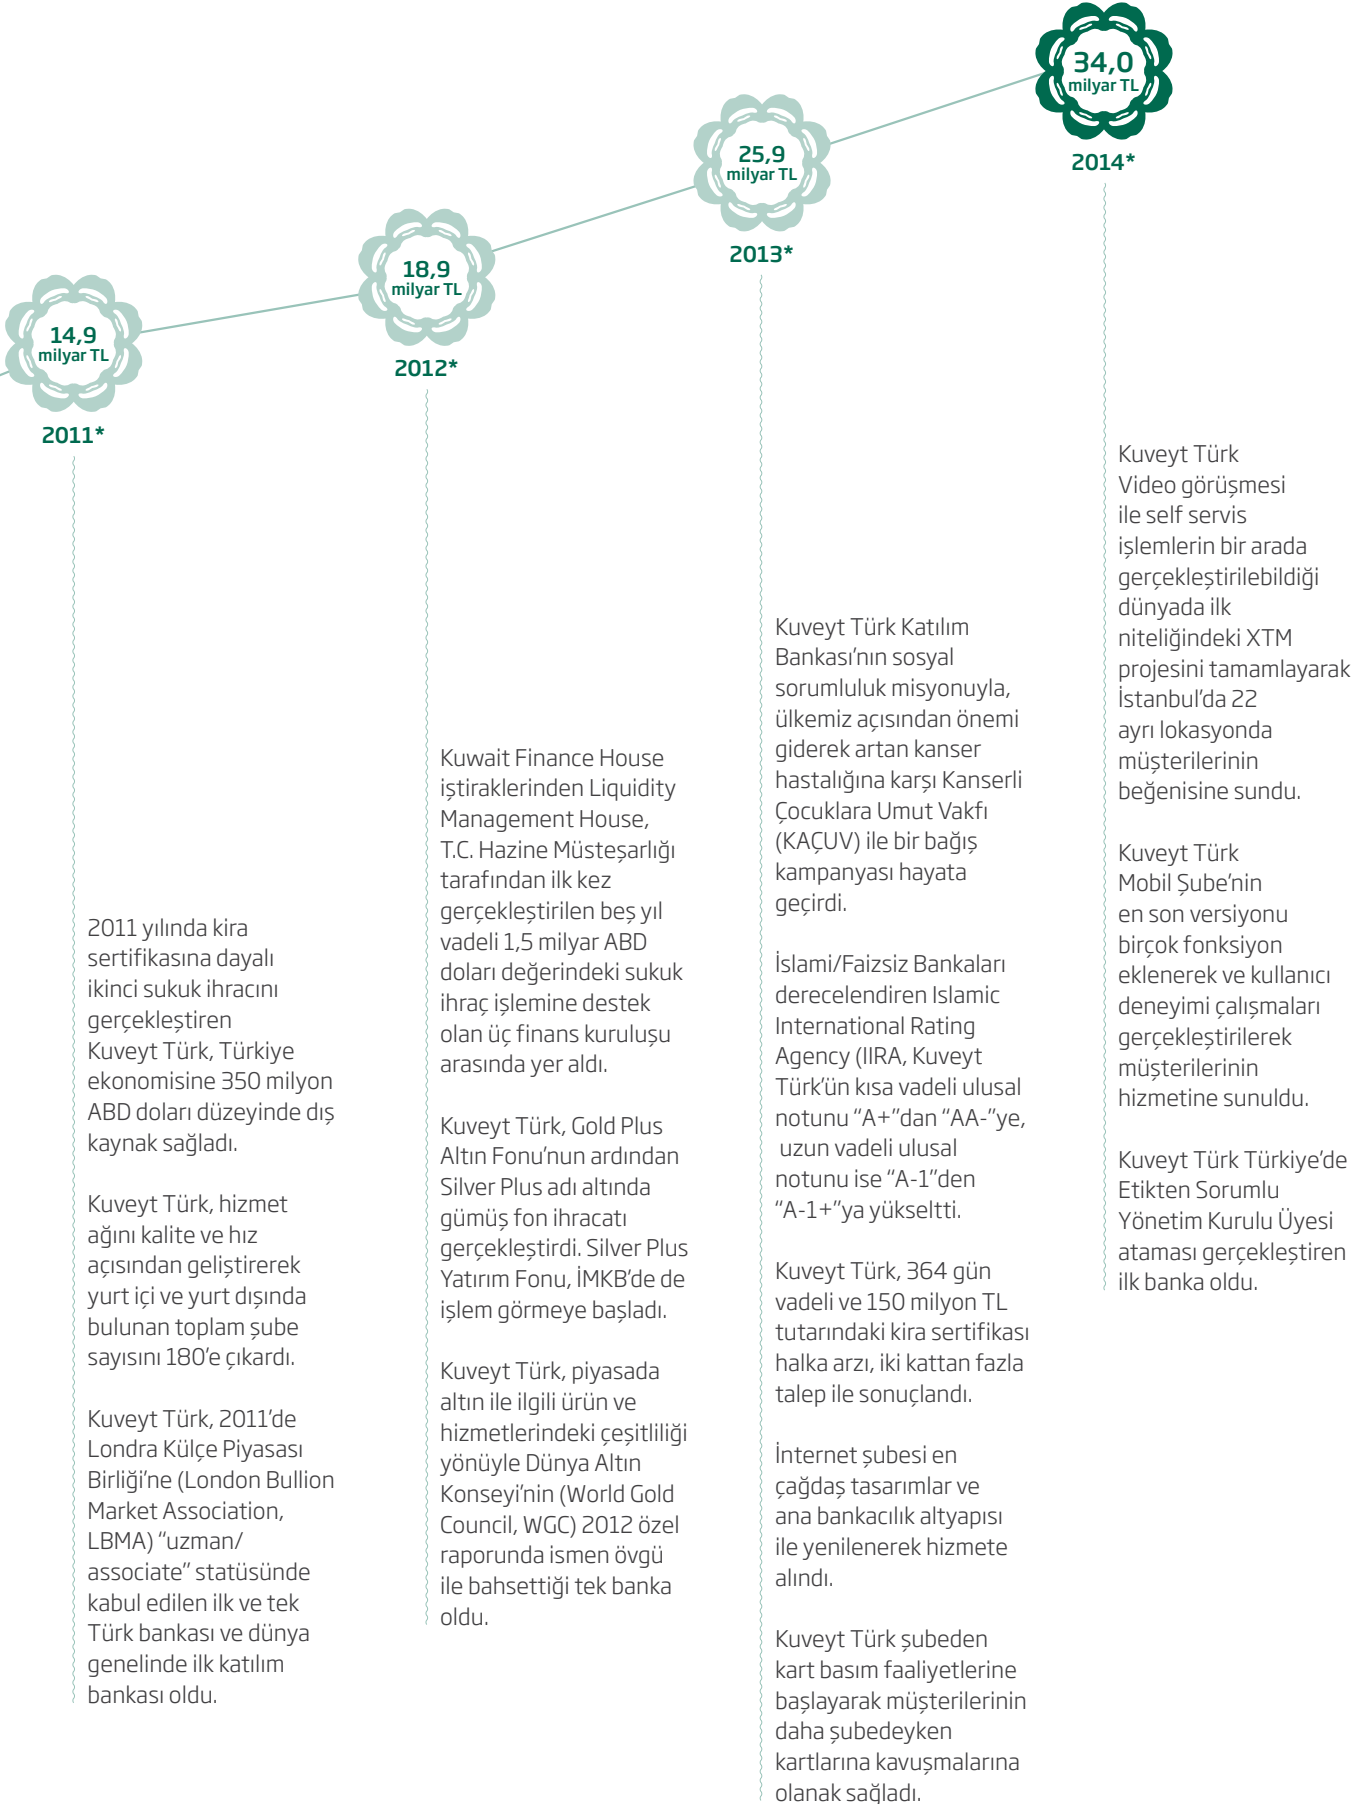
34,0
milyar TL
2014*

25,9
milyar TL
2013*

18,9
milyar TL
2012*

14,9
milyar TL
2011*

2011 yılında kira sertifikasına dayalı ikinci sukuk ihracını gerçekleştiren Kuveyt Türk, Türkiye ekonomisine 350 milyon ABD doları düzeyinde dış kaynak sağladı.

Kuveyt Türk, hizmet ağını kalite ve hız açısından geliştirerek yurt içi ve yurt dışında bulunan toplam şube sayısını 180'e çıkardı.

Kuveyt Türk, 2011'de Londra Külçe Piyasası Birliği'ne (London Bullion Market Association, LBMA) "uzman/ associate" statüsünde kabul edilen ilk ve tek Türk bankası ve dünya genelinde ilk katılım bankası oldu.

Kuwait Finance House iştiraklerinden Liquidity Management House, T.C. Hazine Müsteşarlığı tarafından ilk kez gerçekleştirilen beş yıl vadeli 1,5 milyar ABD doları değerindeki sukuk ihraç işlemine destek olan üç finans kuruluşu arasında yer aldı.

Kuveyt Türk, Gold Plus Altın Fonu'nun ardından Silver Plus adı altında gümüş fon ihracatı gerçekleştirdi. Silver Plus Yatırım Fonu, İMKB'de de işlem görmeye başladı.

Kuveyt Türk, piyasada altın ile ilgili ürün ve hizmetlerindeki çeşitliliği yönüyle Dünya Altın Konseyi'nin (World Gold Council, WGC) 2012 özel raporunda ismen övgü ile bahsettiği tek banka oldu.

Kuveyt Türk Katılım Bankası'nın sosyal sorumluluk misyonuyla, ülkemiz açısından önemi giderek artan kanser hastalığına karşı Kanserli Çocuklara Umut Vakfı (KAÇUV) ile bir bağış kampanyası hayata geçirdi.

İslami/Faizsiz Bankaları derecelendiren Islamic International Rating Agency (IIRA, Kuveyt Türk'ün kısa vadeli ulusal notunu "A+"dan "AA-"ye, uzun vadeli ulusal notunu ise "A-1"den "A-1+"ya yükseltti.

Kuveyt Türk, 364 gün vadeli ve 150 milyon TL tutarındaki kira sertifikası halka arzı, iki kattan fazla talep ile sonuçlandı.

İnternet şubesi en çağdaş tasarımlar ve ana bankacılık altyapısı ile yenilenerek hizmete alındı.

Kuveyt Türk şubeden kart basım faaliyetlerine başlayarak müşterilerinin daha şubedeyken kartlarına kavuşmalarına olanak sağladı.

Kuveyt Türk Video görüşmesi ile self servis işlemlerin bir arada gerçekleştirilebildiği dünyada ilk niteliğindeki XTM projesini tamamlayarak İstanbul'da 22 ayrı lokasyonda müşterilerinin beğenisine sundu.

Kuveyt Türk Mobil Şube'nin en son versiyonu birçok fonksiyon eklenerek ve kullanıcı deneyimi çalışmaları gerçekleştirilerek müşterilerinin hizmetine sunuldu.

Kuveyt Türk Türkiye'de Etikten Sorumlu Yönetim Kurulu Üyesi ataması gerçekleştiren ilk banka oldu.